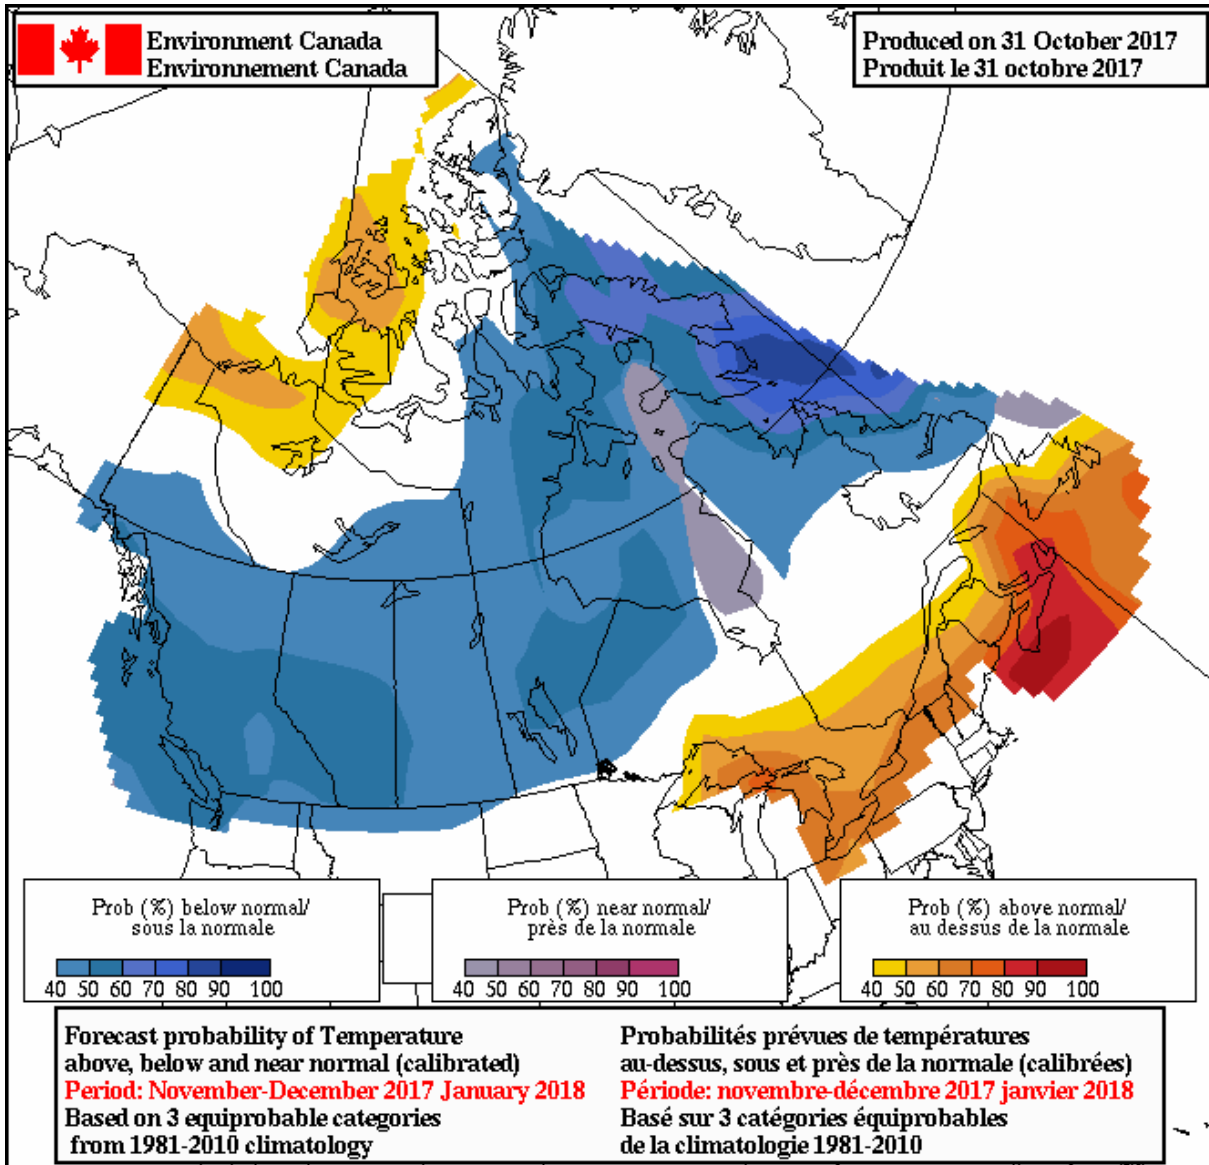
Environment Canada
Environnement Canada

Produced on 31 October 2017
Produit le 31 octobre 2017

Prob (%) below normal/
sous la normale

40 50 60 70 80 90 100

Prob (%) near normal/
près de la normale

40 50 60 70 80 90 100

Prob (%) above normal/
au dessus de la normale

40 50 60 70 80 90 100

Forecast probability of Temperature
above, below and near normal (calibrated)
Period: November-December 2017 January 2018
Based on 3 equiprobable categories
from 1981-2010 climatology

Probabilités prévues de températures
au-dessus, sous et près de la normale (calibrées)
Période: novembre-décembre 2017 janvier 2018
Basé sur 3 catégories équiprobables
de la climatologie 1981-2010